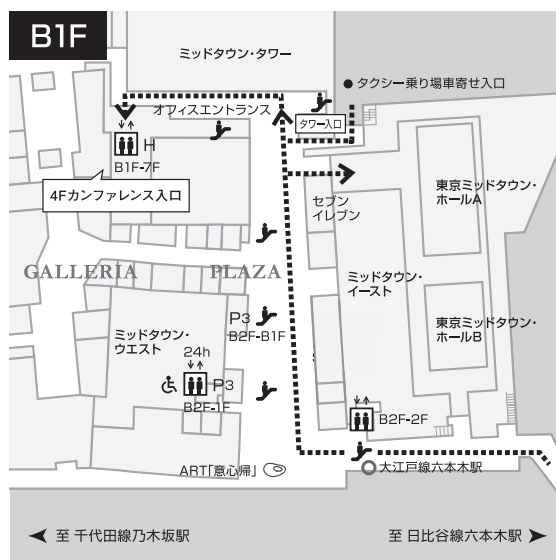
B1F

ミッドタウン・タワー

● タクシー乗り場車寄せ入口

オフィスエントランス

タワー入口

H

B1F-7F

4Fカンファレンス入口

セブン イレブン

東京ミッドタウン・ホールA

GALLERIA

PLAZA

ミッドタウン・イースト

P3

B2F-B1F

ミッドタウン・ウエスト

東京ミッドタウン・ホールB

24h

P3

B2F-1F

B2F-2F

ART「意心帰」

大江戸線六本木駅

至 千代田線乃木坂駅

至 日比谷線六本木駅